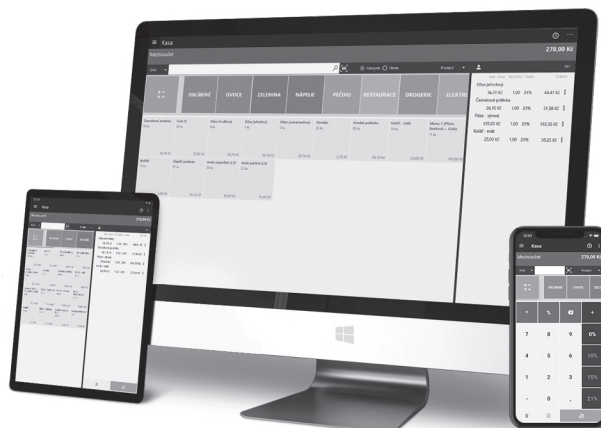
Kasa

Mezisoučet

270,00 Kč

OBLÍBENÉ

OVOCE

ZELENINA

NÁPOJE

PEČIVO

RESTAURACE

DROGERIE

ELEKTR

Dítse (hrudka)

36,93 Kč 1,00 21% 44,41 Kč

Čerstvá pánková

26,93 Kč 1,00 21% 31,98 Kč

Pizza - sýrová

135,00 Kč 1,00 21% 163,35 Kč

Kuře - mák

25,00 Kč 1,00 21% 30,25 Kč

Kasa

270,00 Kč

Mezisoučet

OBLÍBENÉ

OVOCE

KLÁVE

7

8

9

0%

4

5

6

10%

1

2

3

15%

0

21%